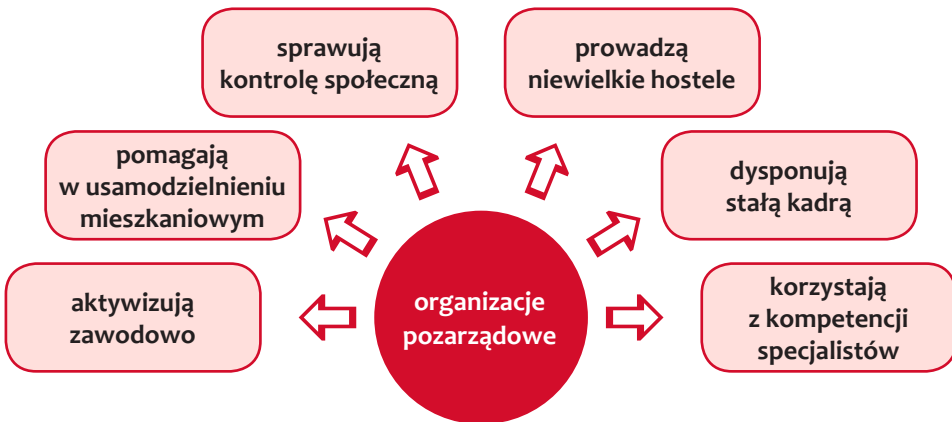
sprawują kontrolę społeczną

prowadzą niewielkie hostele

pomagają w usamodzielnieniu mieszkaniowym

dysponują stałą kadrą

aktywizują zawodowo

organizacje pozarządowe

korzystają z kompetencji specjalistów